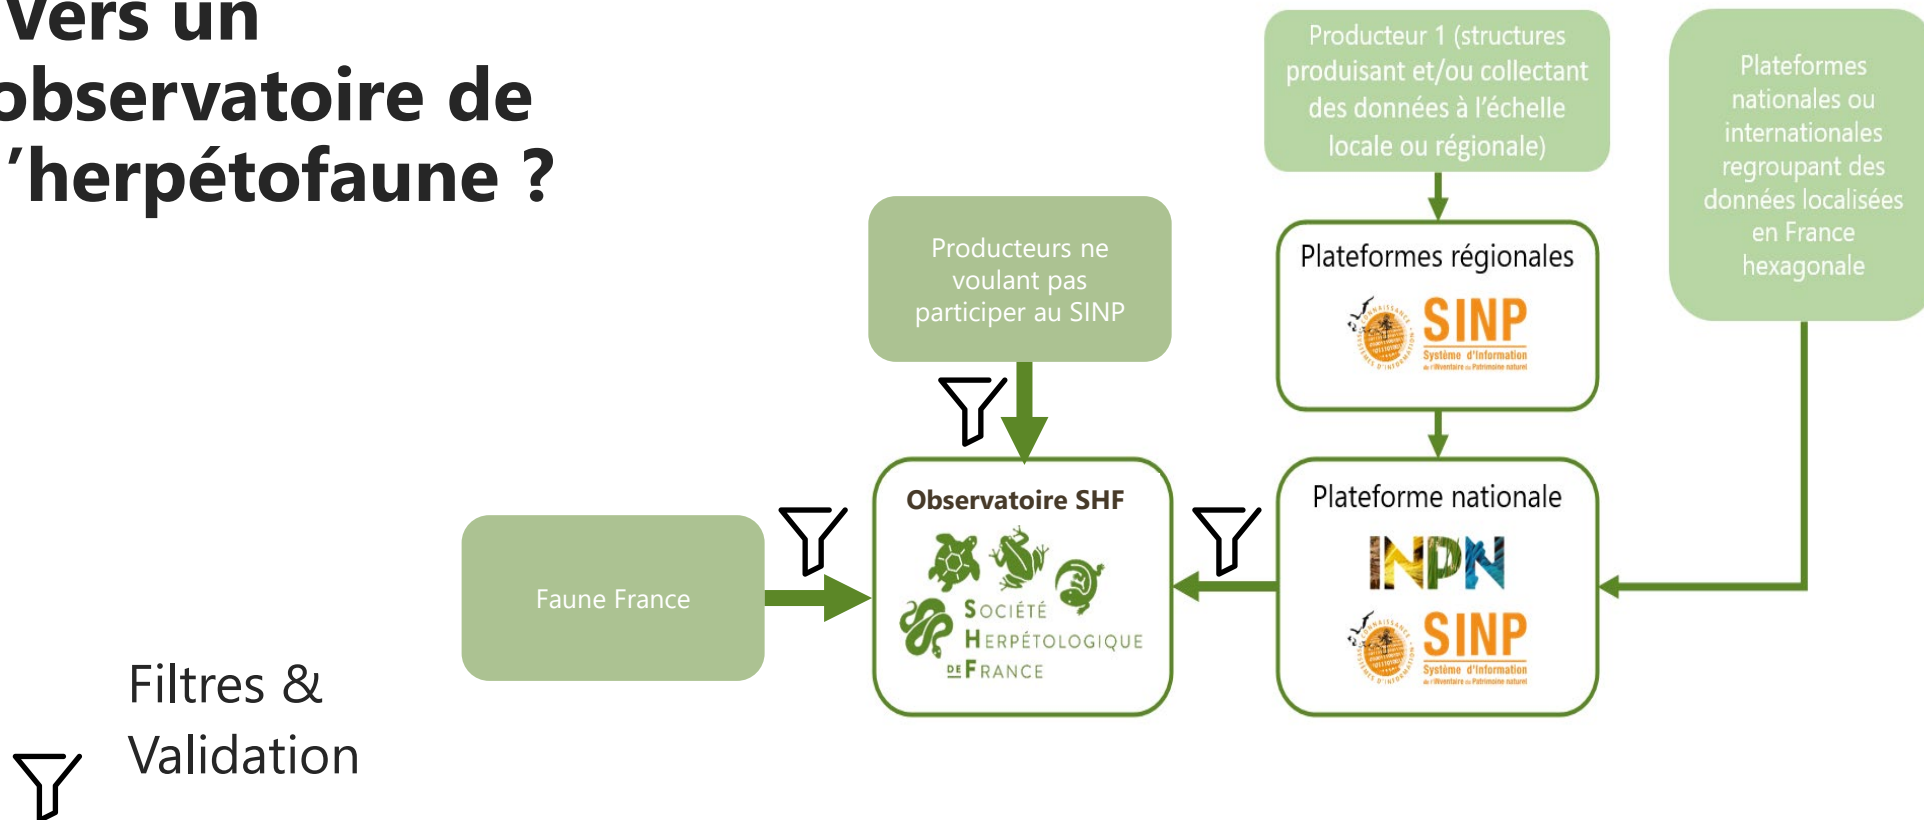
Vers un observatoire de 'herpétofaune ?

Producteur 1 (structures produisant et/ou collectant des données à l'échelle locale ou régionale)

Plateformes nationales ou internationales regroupant des données localisées en France hexagonale

Producteurs ne voulant pas participer au SINP

Plateformes régionales

SINP
Système d'Information

Faune France

Observatoire SHF

Société Herpétologique de France

Plateforme nationale

INPN

SINP
Système d'Information

Filtres & Validation